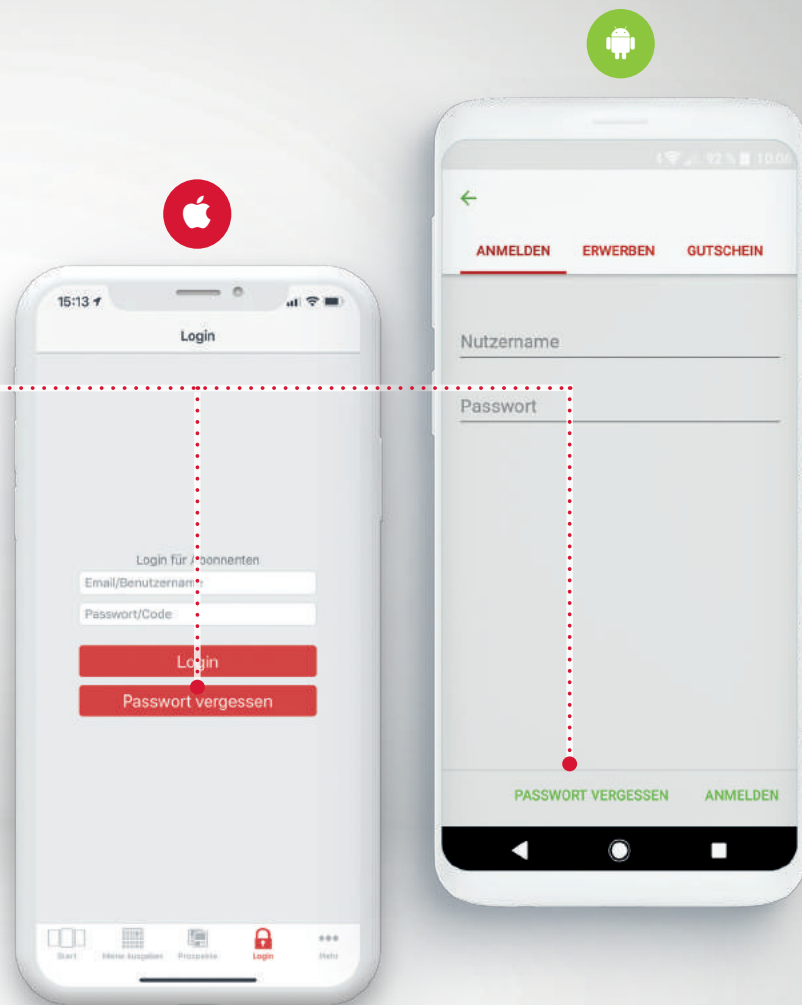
15:13

Login

Login für Abonnenten

Email/Benutzername

Passwort/Code

Login

Passwort vergessen

Start Meine Ausgaben Prospekte Login Mehr

92 % 10:06

ANMELDEN ERWERBEN GUTSCHEIN

Nutzername

Passwort

PASSWORT VERGESSEN ANMELDEN